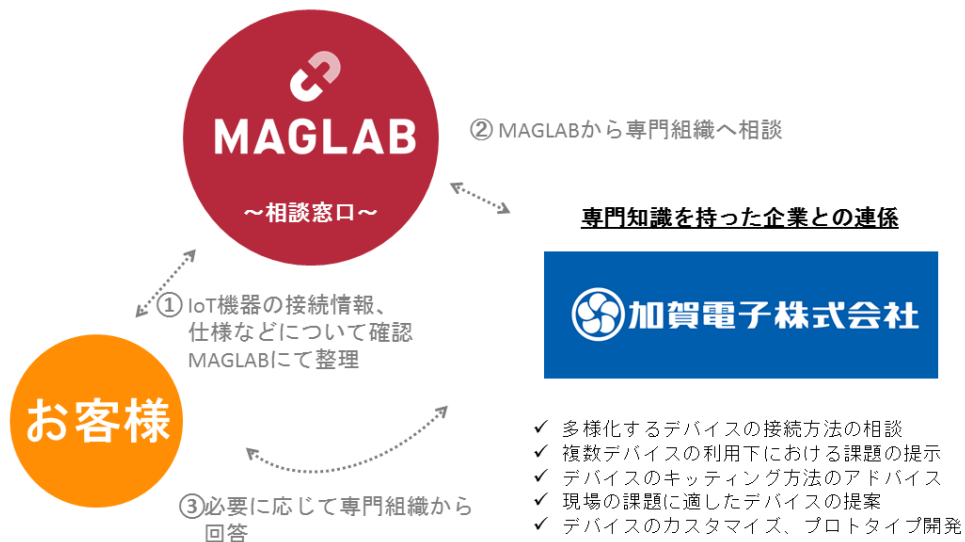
MAGLAB

～相談窓口～

② MAGLABから専門組織へ相談

専門知識を持った企業との連係

加賀電子株式会社

① IoT機器の接続情報、仕様などについて確認 MAGLABにて整理

お客様

✓ 多様化するデバイスの接続方法の相談
✓ 複数デバイスの利用下における課題の提示
✓ デバイスのキッティング方法のアドバイス
✓ 現場の課題に適したデバイスの提案
✓ デバイスのカスタマイズ、プロトタイプ開発

③必要に応じて専門組織から回答